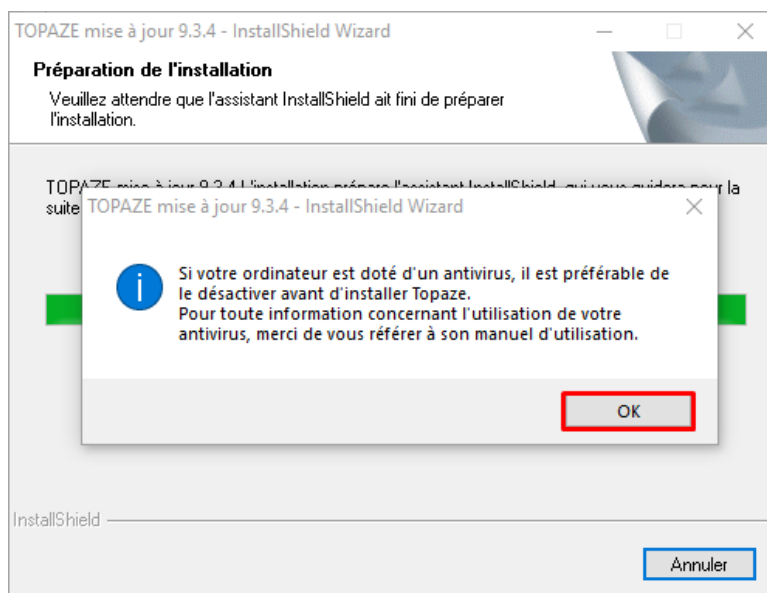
TOPAZE mise à jour 9.3.4 - InstallShield Wizard

Préparation de l'installation

Veuillez attendre que l'assistant InstallShield ait fini de préparer l'installation.

TOPAZE mise à jour 9.3.4 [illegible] pour la suite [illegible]

TOPAZE mise à jour 9.3.4 - InstallShield Wizard

Si votre ordinateur est doté d'un antivirus, il est préférable de le désactiver avant d'installer Topaze.
Pour toute information concernant l'utilisation de votre antivirus, merci de vous référer à son manuel d'utilisation.

OK

InstallShield

Annuler